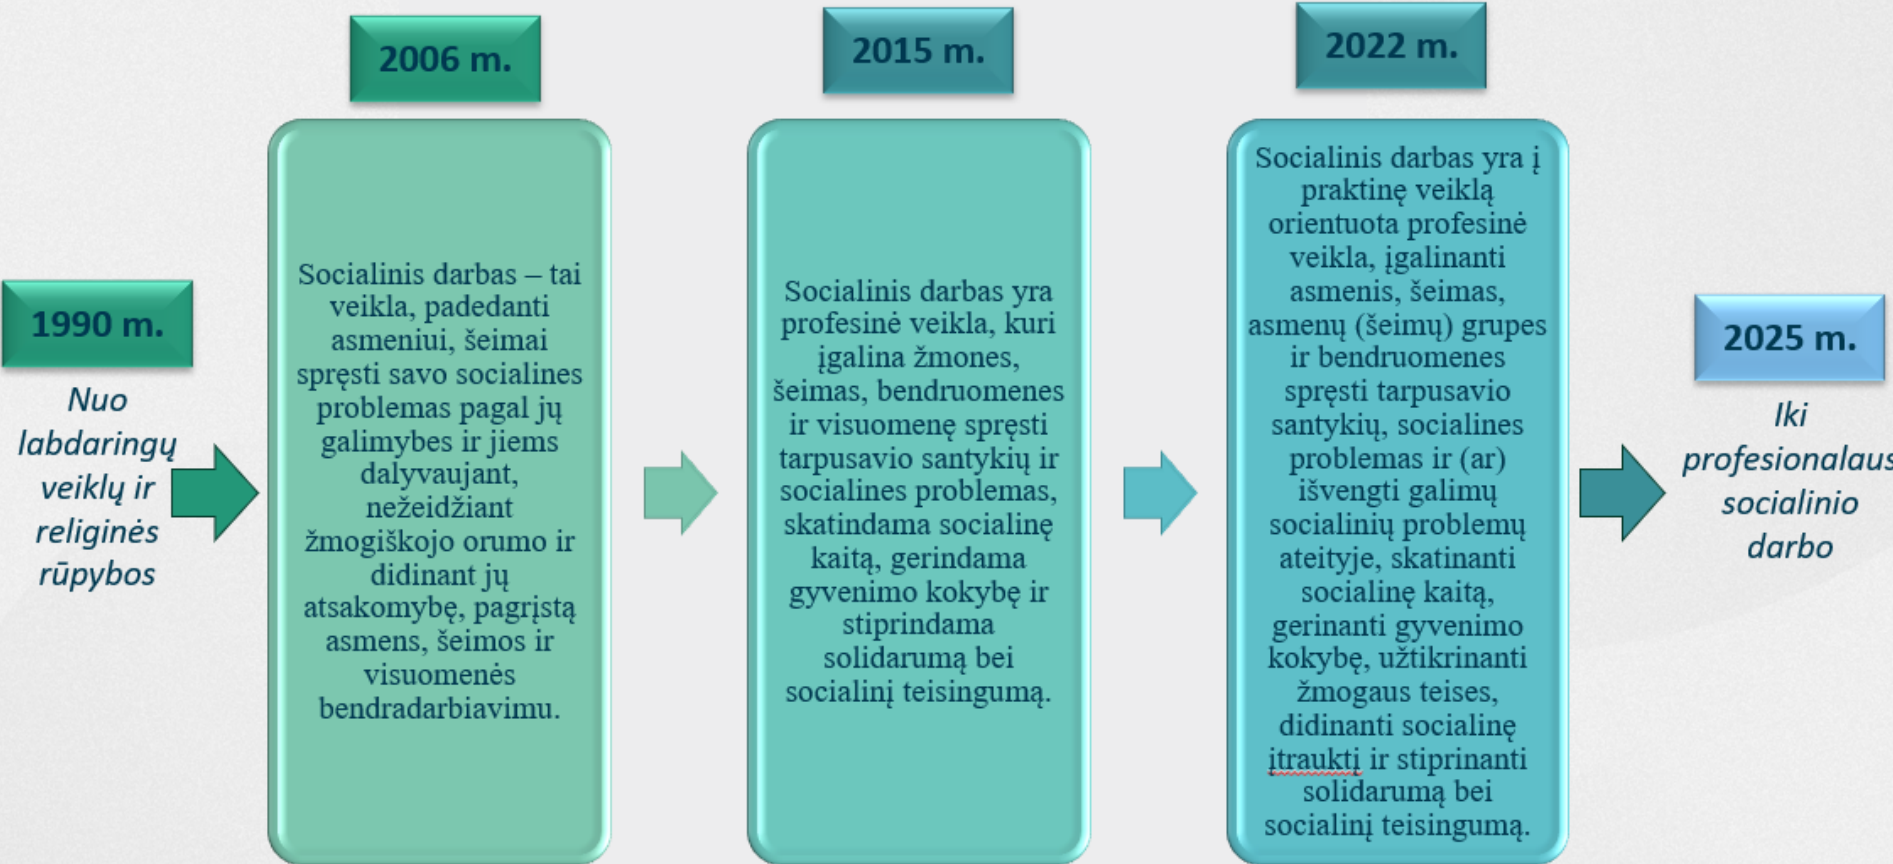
1990 m.

Nuo labdaringų veiklų ir religinės rūpybos

2006 m.

Socialinis darbas – tai veikla, padedanti asmeniui, šeimai spręsti savo socialines problemas pagal jų galimybes ir jiems dalyvaujant, nežeidžiant žmogiškojo orumo ir didinant jų atsakomybę, pagrįstą asmens, šeimos ir visuomenės bendradarbiavimu.

2015 m.

Socialinis darbas yra profesinė veikla, kuri įgalina žmones, šeimas, bendruomenes ir visuomenę spręsti tarpusavio santykių ir socialines problemas, skatindama socialinę kaitą, gerindama gyvenimo kokybę ir stiprindama solidarumą bei socialinį teisingumą.

2022 m.

Socialinis darbas yra į praktinę veiklą orientuota profesinė veikla, įgalinanti asmenis, šeimas, asmenų (šeimų) grupes ir bendruomenes spręsti tarpusavio santykių, socialines problemas ir (ar) išvengti galimų socialinių problemų ateityje, skatinanti socialinę kaitą, gerinanti gyvenimo kokybę, užtikrinanti žmogaus teises, didinanti socialinę įtrauktį ir stiprinanti solidarumą bei socialinį teisingumą.

2025 m.

Iki profesionalaus socialinio darbo